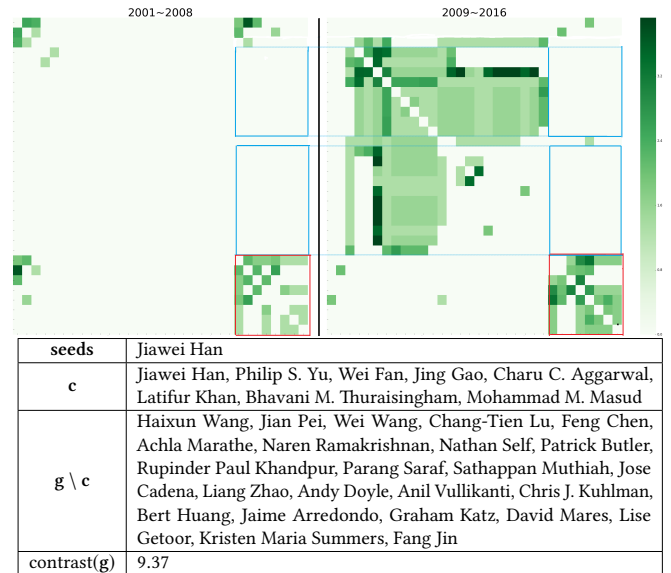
2001~2008

2009~2016

| seeds | Jiawei Han |
|---|---|
| c | Jiawei Han, Philip S. Yu, Wei Fan, Jing Gao, Charu C. Aggarwal, Latifur Khan, Bhavani M. Thuraisingham, Mohammad M. Masud |
| g \ c | Haixun Wang, Jian Pei, Wei Wang, Chang-Tien Lu, Feng Chen, Achla Marathe, Naren Ramakrishnan, Nathan Self, Patrick Butler, Rupinder Paul Khandpur, Parang Saraf, Sathappan Muthiah, Jose Cadena, Liang Zhao, Andy Doyle, Anil Vullikanti, Chris J. Kuhlman, Bert Huang, Jaime Arredondo, Graham Katz, David Mares, Lise Getoor, Kristen Maria Summers, Fang Jin |
| contrast(g) | 9.37 |